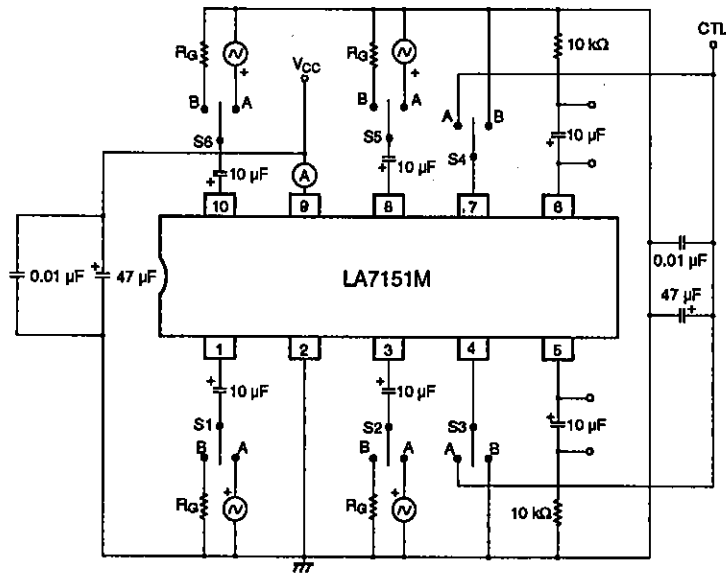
$R_G$
B
A
S6
+
10 µF
$V_{CC}$
A
$R_G$
B
A
S5
+
10 µF
A
B
S4
10 kΩ
+
10 µF
CTL
10
9
8
7
6
0.01 µF
+
47 µF
LA7151M
0.01 µF
47 µF
+
1
2
3
4
5
+
10 µF
S1
B
A
$R_G$
+
+
10 µF
S2
B
A
$R_G$
+
S3
A
B
+
10 µF
10 kΩ